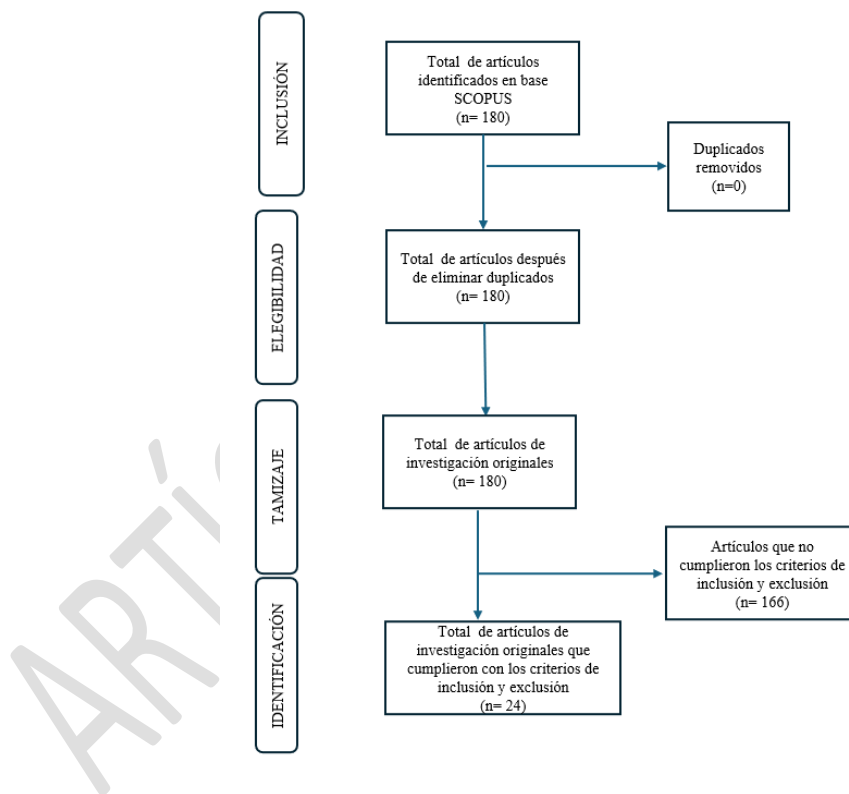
INCLUSIÓN

Total de artículos identificados en base SCOPUS (n= 180)

Duplicados removidos (n=0)

ELEGIBILIDAD

Total de artículos después de eliminar duplicados (n= 180)

TAMIZAJE

Total de artículos de investigación originales (n= 180)

Artículos que no cumplieron los criterios de inclusión y exclusión (n= 166)

IDENTIFICACIÓN

Total de artículos de investigación originales que cumplieron con los criterios de inclusión y exclusión (n= 24)

ARTÍC